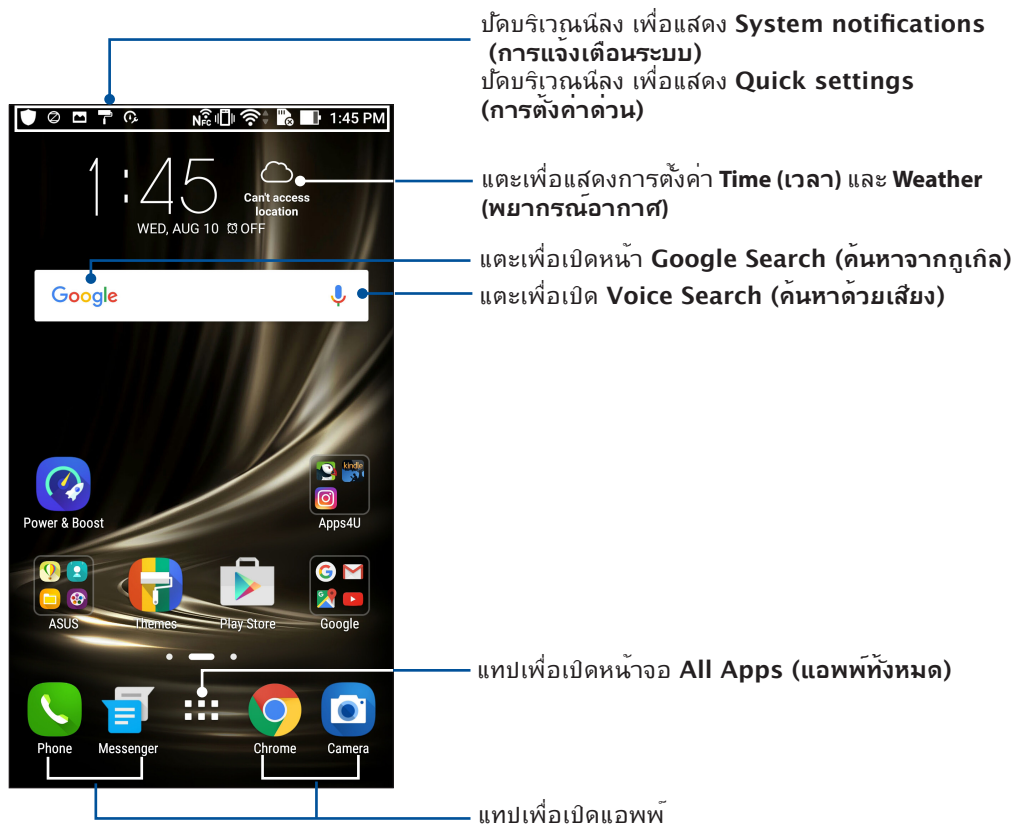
ปัดบริเวณนี้ลง เพื่อแสดง System notifications (การแจ้งเตือนระบบ)
ปัดบริเวณนี้ลง เพื่อแสดง Quick settings (การตั้งค่าด่วน)

1:45 PM

1:45
WED, AUG 10 ⏰ OFF
Can't access location

แตะเพื่อแสดงการตั้งค่า Time (เวลา) และ Weather (พยากรณ์อากาศ)

Google

แตะเพื่อเปิดหน้า Google Search (ค้นหาจากกูเกิล)
แตะเพื่อเปิด Voice Search (ค้นหาด้วยเสียง)

Power & Boost
kindle
Apps4U
ASUS
Themes
Play Store
Google

แทปเพื่อเปิดหน้าจอ All Apps (แอพพ์ทั้งหมด)

Phone
Messenger
Chrome
Camera

แทปเพื่อเปิดแอพพ์